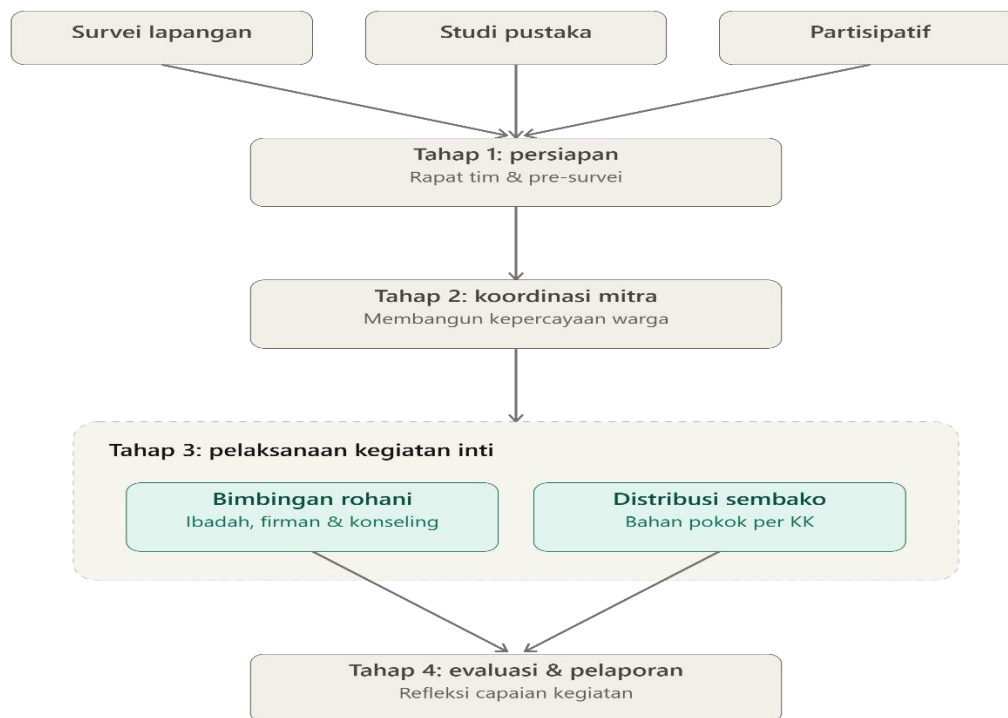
Survei lapangan

Studi pustaka

Partisipatif

Tahap 1: persiapan
Rapat tim & pre-survei

Tahap 2: koordinasi mitra
Membangun kepercayaan warga

Tahap 3: pelaksanaan kegiatan inti

Bimbingan rohani
Ibadah, firman & konseling

Distribusi sembako
Bahan pokok per KK

Tahap 4: evaluasi & pelaporan
Refleksi capaian kegiatan